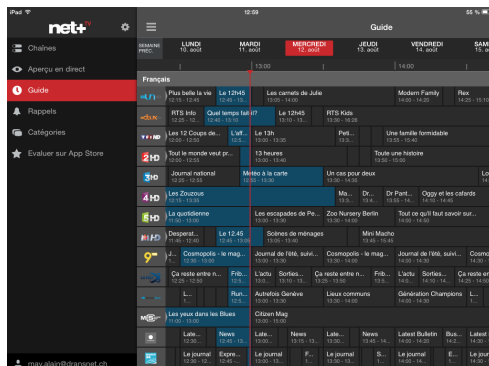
iPad
12:59
55 %

net+

Chaînes
Aperçu en direct
Guide
Rappels
Catégories
Evaluer sur App Store

may.alain@dransnet.ch

Guide

SEMAINE PREC.
LUNDI 10. août
MARDI 11. août
MERCREDI 12. août
JEUDI 13. août
VENDREDI 14. août
SAM 15.

13:00
14:00

Français

Plus belle la vie 12:15 - 12:45
Le 12h45 12:45 - 13:...
Les carnets de Julie 13:15 - 14:00
Modern Family 14:00 - 14:20
Rex 14:25 - 1...

RTS Info 12:55 - 12:...
Quel temps fait-il? 12:55 - 13:...
Le 12h45 13:10 - 13:...
RTS Kids 13:20 - 14:20

Les 12 Coups de... 12:00 - 12:50
L'inf... 12:5...
Le 13h 13:00 - 13:40
Peti... 13:5...
Une famille formidable 13:55 - 14:55

Tout le monde veut pr... 12:00 - 12:55
13 heures 13:00 - 13:40
Toute une histoire 13:50 - 15:00

Journal national 12:25 - 12:55
Météo à la carte 12:55 - 13:50
Un cas pour deux 13:55 - 14:50

Les Zouzous 11:55 - 13:40
Ma... 13:40 - ...
Dr... 13:5...
Dr Pant... 14:00 - ...
Oggy et les cafards 14:25 - 14:55

La quotidienne 11:50 - 13:00
Les escapades de P... 13:00 - 13:35
Zoo Nursery Berlin 13:30 - 14:00
Tout ce qu'il faut savoir sur... 14:00 - 15:00

Desperat... 11:45 - 12:40
Le 12.45 12:45 - 13:00
Scènes de ménages 13:00 - 13:40
Mini Macho 13:45 - 13:45

Cosmopolis - le mag... 12:30 - 13:00
Cosmopolis - le mag... 13:00 - 13:30
Journal de l'été, suivi... 13:30 - 14:00
Journal de l'été, suivi... 14:00 - 14:30
Cosmop... 14:30 - ...

Ça reste entre n... 12:25 - 12:50
Frib... 12:...
L'actu 13:...
Sorties... 13:1...
Ça reste entre n... 13:25 - 13:50
Frib... 13:...
L'actu 14:...
Sorties... 14:...
Ça reste... 14:25 - 1...

Run... 12:...
Autrefois Genève 13:00 - 13:30
Lieux communs 13:30 - 14:00
Génération Champions 14:00 - 14:30
Le... 14:...

Les yeux dans les Blues 12:00 - 13:00
Citizen Mag 13:00 - 14:00

Late... 12:...
News 12:45 - ...
Late... 13:...
News 13:...
Latest Bulletin 14:00 - 14:30
Bus... 14:...
Late... 14:...

Le journal 12:...
Expre... 12:...
Le journal 13:...
Le journal 14:...